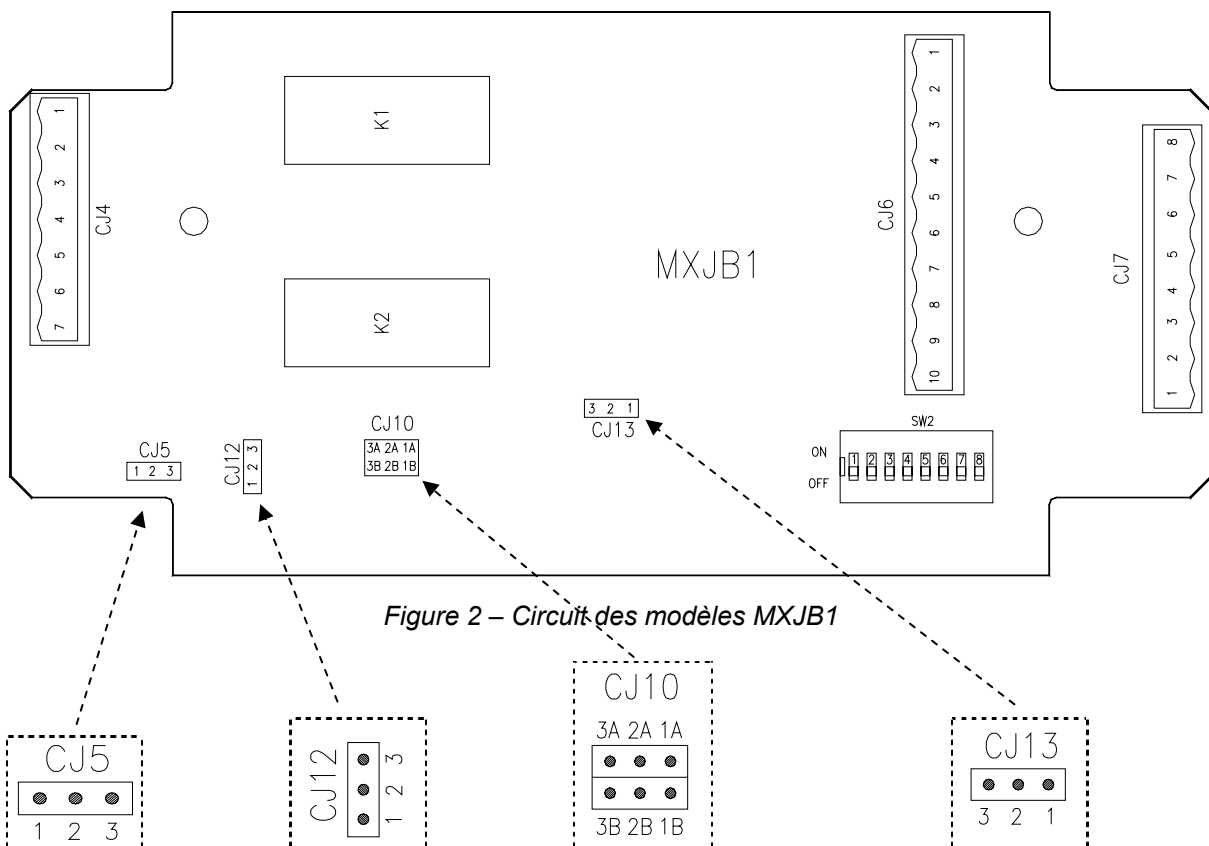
K1

CJ4
1
2
3
4
5
6
7

K2

MXJB1

CJ6
1
2
3
4
5
6
7
8
9
10

CJ7
8
7
6
5
4
3
2
1

CJ5
1 2 3

CJ12
1 2 3

CJ10
3A 2A 1A
3B 2B 1B

3 2 1
CJ13

SW2
ON
OFF
1 2 3 4 5 6 7 8

Figure 2 – Circuit des modèles MXJB1

CJ5
1 2 3

CJ12
1 2 3

CJ10
3A 2A 1A
3B 2B 1B

CJ13
3 2 1